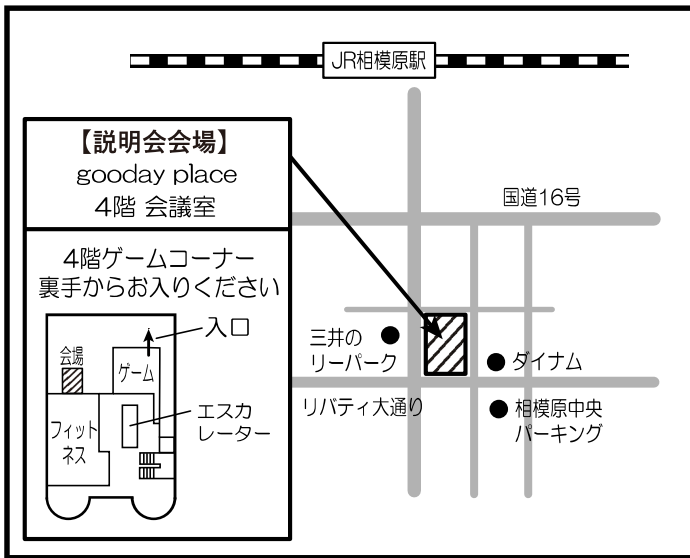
JR相模原駅

【説明会会場】
gooday place
4階 会議室

4階ゲームコーナー
裏手からお入りください

入口
会場
ゲーム
フィットネス
エスカレーター

国道16号
三井のリーパーク
ダイナム
リバティ大通り
相模原中央パーキング